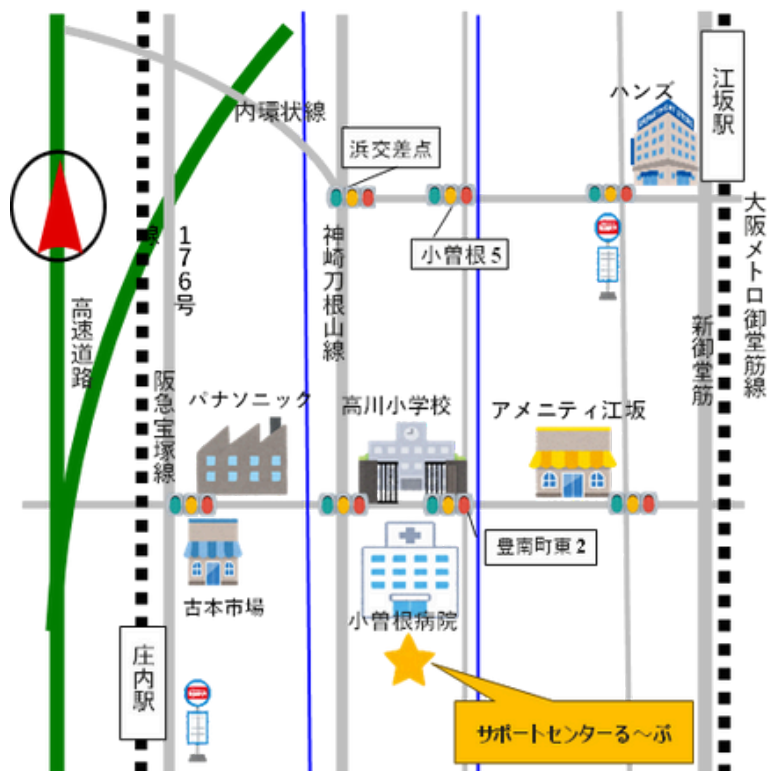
内環状線

浜交差点

ハンズ

江坂駅

国道176号

小曽根5

神崎刀根山線

大阪メトロ御堂筋線

新御堂筋

高速道路

阪急宝塚線

パナソニック

高川小学校

アメニティ江坂

豊南町東2

古本市場

小曽根病院

庄内駅

サポートセンターる〜ぷ